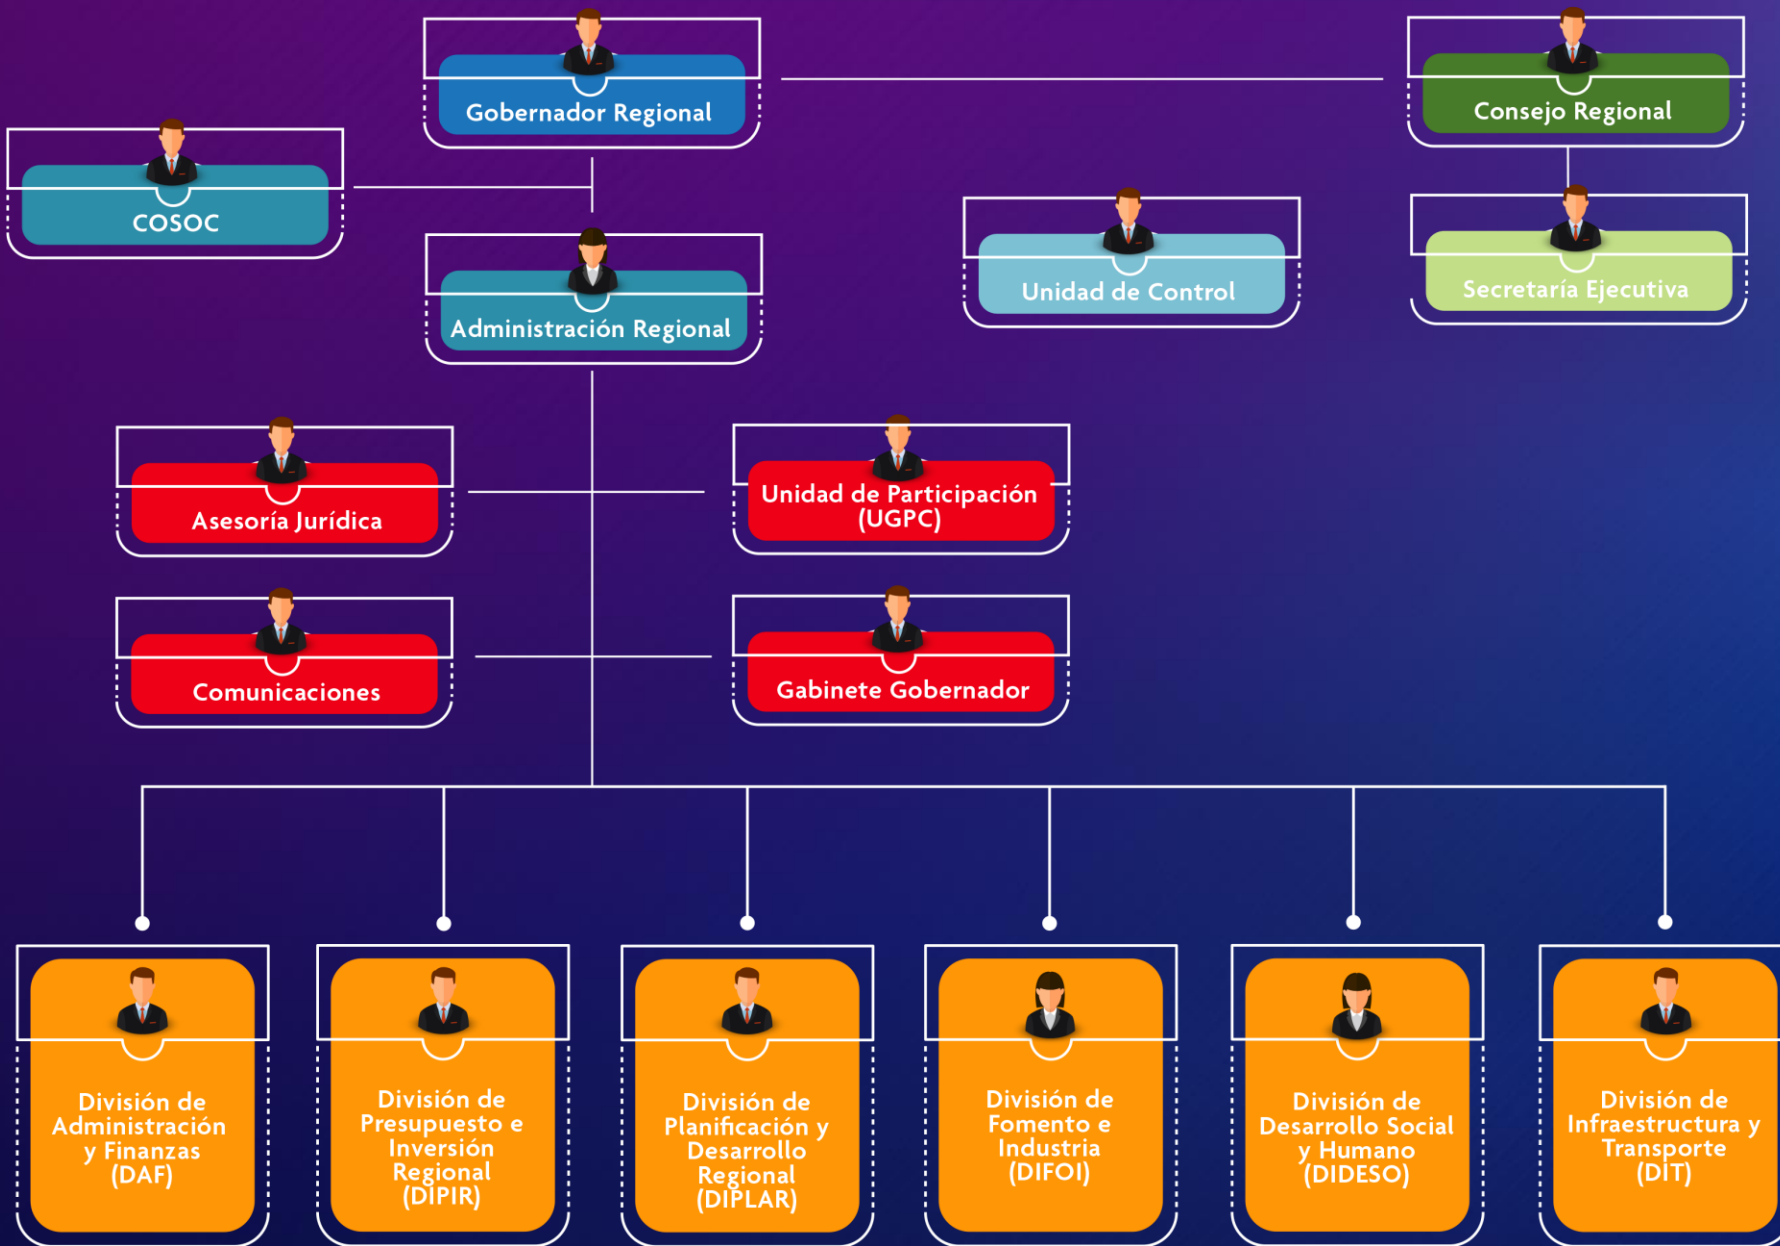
Gobernador Regional

Consejo Regional

COSOC

Unidad de Control

Secretaría Ejecutiva

Administración Regional

Asesoría Jurídica

Unidad de Participación (UGPC)

Comunicaciones

Gabinete Gobernador

División de Administración y Finanzas (DAF)

División de Presupuesto e Inversión Regional (DIPIR)

División de Planificación y Desarrollo Regional (DIPLAR)

División de Fomento e Industria (DIFOI)

División de Desarrollo Social y Humano (DIDESO)

División de Infraestructura y Transporte (DIT)